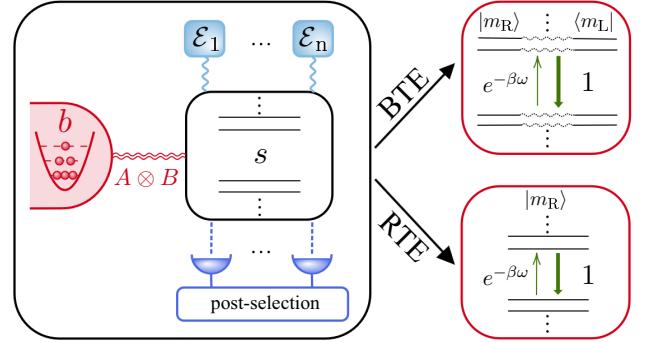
$\mathcal{E}_1$ … $\mathcal{E}_\mathrm{n}$

$b$

$A \otimes B$

⋮

$s$

⋮

…

post-selection

BTE

$|m_\mathrm{R}\rangle$ ⋮ $\langle m_\mathrm{L}|$

$e^{-\beta\omega}$

1

⋮

RTE

$|m_\mathrm{R}\rangle$

⋮

$e^{-\beta\omega}$

1

⋮